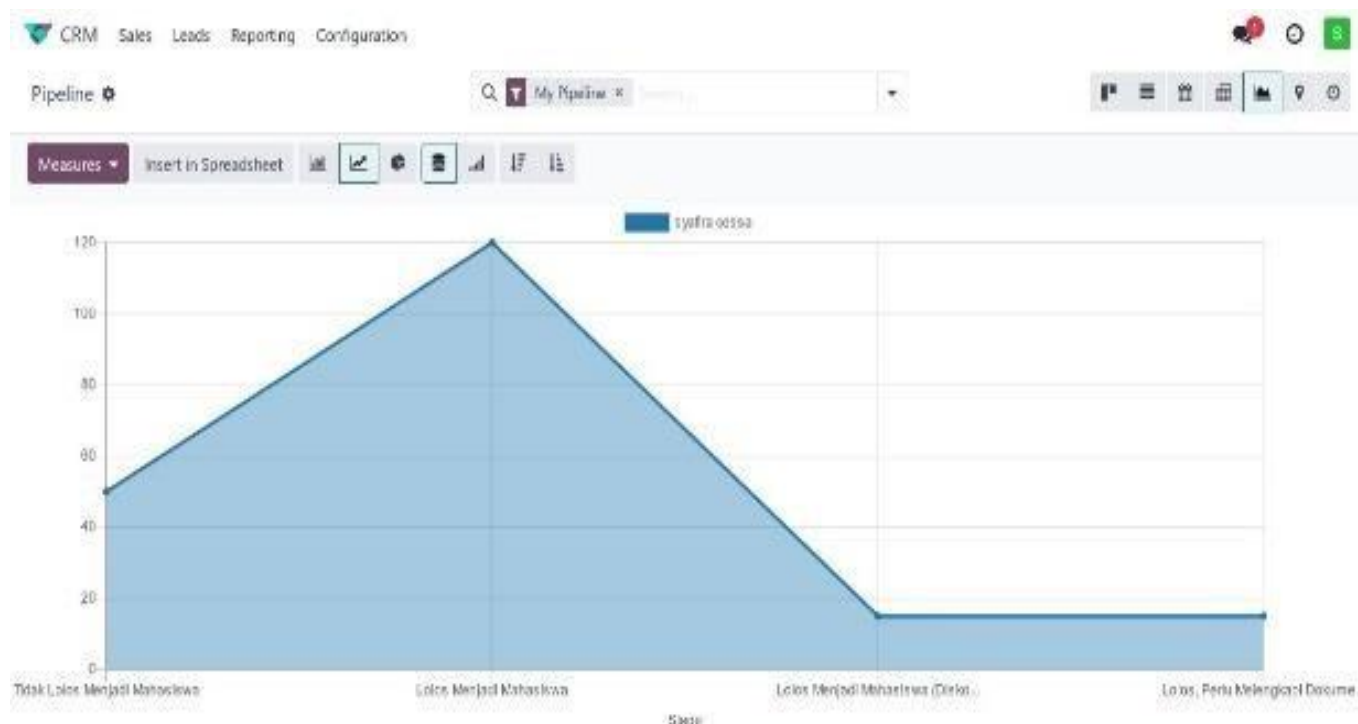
CRM Sales Leads Reporting Configuration

S

Pipeline

My Pipeline ×

Measures ▾ Insert in Spreadsheet

syafira oessa

120
100
80
60
40
20
0

Tidak Lolos Menjadi Mahasiswa
Lolos Menjadi Mahasiswa
Lolos Menjadi Mahasiswa (Dirko...
Lolos, Perlu Melengkapi Dokume

Stage